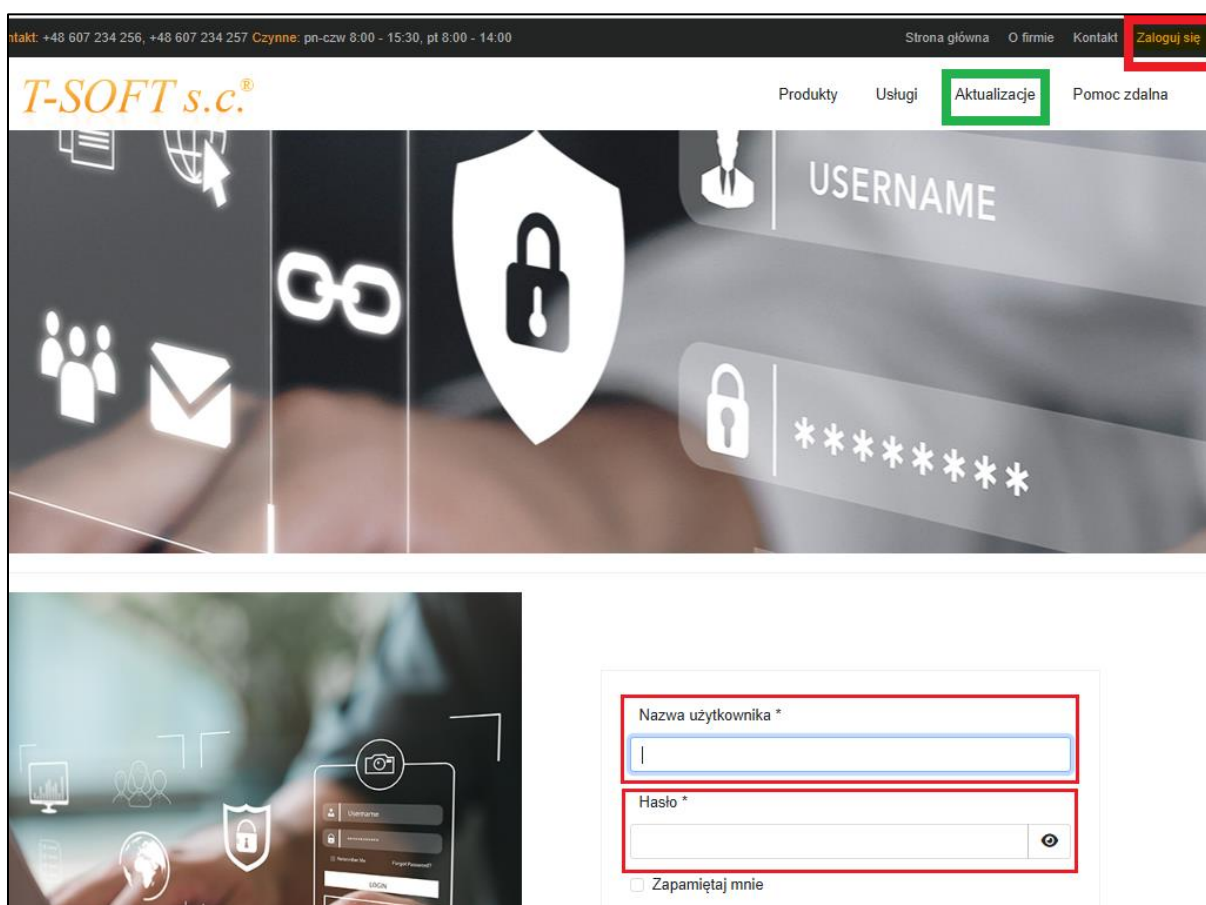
ntakt: +48 607 234 256, +48 607 234 257 Czynne: pn-czw 8:00 - 15:30, pt 8:00 - 14:00

Strona główna O firmie Kontakt Zaloguj się

T-SOFT s.c.®

Produkty Usługi Aktualizacje Pomoc zdalna

USERNAME

********

Username

Remember Me Forgot Password?

LOGIN

Nazwa użytkownika *

Hasło *

Zapamiętaj mnie